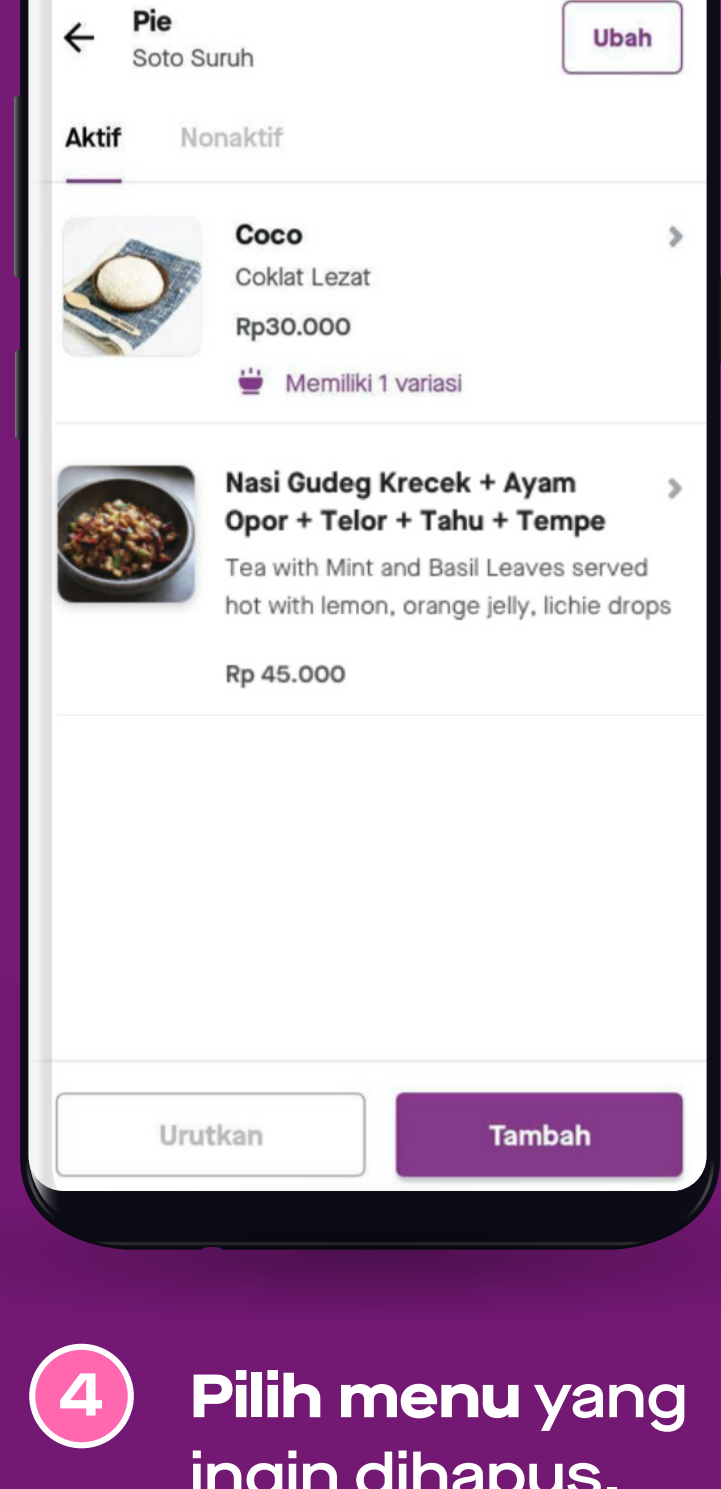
Pie
Soto Suruh

Ubah

Aktif Nonaktif

Coco
Coklat Lezat
Rp30.000
Memiliki 1 variasi

Nasi Gudeg Krecek + Ayam Opor + Telor + Tahu + Tempe
Tea with Mint and Basil Leaves served hot with lemon, orange jelly, lichie drops
Rp 45.000

Urutkan Tambah

4 Pilih menu yang ingin dihapus.